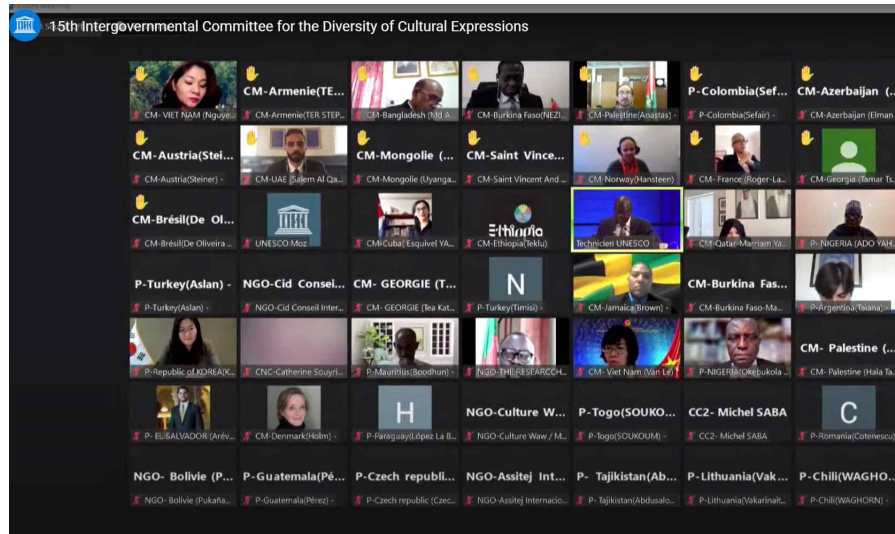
15th Intergovernmental Committee for the Diversity of Cultural Expressions

CM- VIET NAM (Nguye...

CM-Armenie(TE...
CM-Armenie(TER STEP...

CM-Bangladesh (Md A...

CM-Burkina Faso(NEZI...

CM-Palestine(Anastas) -

P-Colombia(Sef...
P-Colombia(Sefair) -

CM-Azerbaijan (...
CM-Azerbaijan (Elman

CM-Austria(Stei...
CM-Austria(Steiner) -

CM-UAE (Salem Al Qa...

CM-Mongolie (...
CM-Mongolie (Uyanga...

CM-Saint Vince...
CM-Saint Vincent And ...

CM-Norway(Hansteen)

CM- France (Roger-La...

CM-Georgia (Tamar Ts...

CM-Brésil(De Ol...
CM-Brésil(De Oliveira ...

UNESCO Moz

CM-Cuba( Esquivel YA...

Ethiopia
CM-Ethiopia(Teklu)

Technicien UNESCO

CM-Qatar-Marriam Ya...

P- NIGERIA (ADO YAH...

P-Turkey(Aslan) -
P-Turkey(Aslan) -

NGO-Cid Consei...
NGO-Cid Conseil Inter...

CM- GEORGIE (T...
CM- GEORGIE (Tea Kat...

N
P-Turkey(Timisi) -

CM-Jamaica(Brown) -

CM-Burkina Fas...
CM-Burkina Faso-Ma...

P-Argentina(Taiana,...

P-Republic of KOREA(K...

CNC-Catherine Souyri...

P-Mauritius(Boodhun) -

NGO-THE RESEARCCH...

CM- Viet Nam (Van Le)

P-NIGERIA(Okebukola ...

CM- Palestine (...
CM- Palestine (Hala Ta...

P- EL SALVADOR (Arév...

CM-Denmark(Holm) -

H
P-Paraguay(López La B...

NGO-Culture W...
NGO-Culture Waw / M...

P-Togo(SOUKO...
P-Togo(SOUKOUM) -

CC2- Michel SABA
CC2- Michel SABA

C
P-Romania(Cotenescu)

NGO- Bolivie (P...
NGO- Bolivie (Pukaña...

P-Guatemala(Pé...
P-Guatemala(Pérez) -

P-Czech republi...
P-Czech republic (Czec...

NGO-Assitej Int...
NGO-Assitej Internacio...

P- Tajikistan(Ab...
P- Tajikistan(Abdusalo...

P-Lithuania(Vak...
P-Lithuania(Vakarinait...

P-Chili(WAGHO...
P-Chili(WAGHORN) -